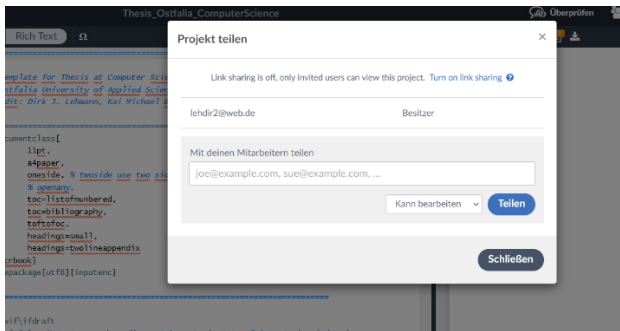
Thesis_Ostfalia_ComputerScience

Überprüfen

Rich Text

emplate for Thesis at Computer Sci
stfalia University of Applied Scie
dit: Dirk J. Lehmann, Kai Michael

cumentclass[
11pt,
a4paper,
oneside, % twoside use two si
% openany,
toc=listofnumbered,
toc=bibliography,
toftotoc,
headings=small,
headings=twolineappendix
rbook}
epackage[utf8]{inputenc}

if\ifdraft

Projekt teilen

×

Link sharing is off, only invited users can view this project. Turn on link sharing

lehdir2@web.de

Besitzer

Mit deinen Mitarbeitern teilen

joe@example.com, sue@example.com, ...

Kann bearbeiten

Teilen

Schließen